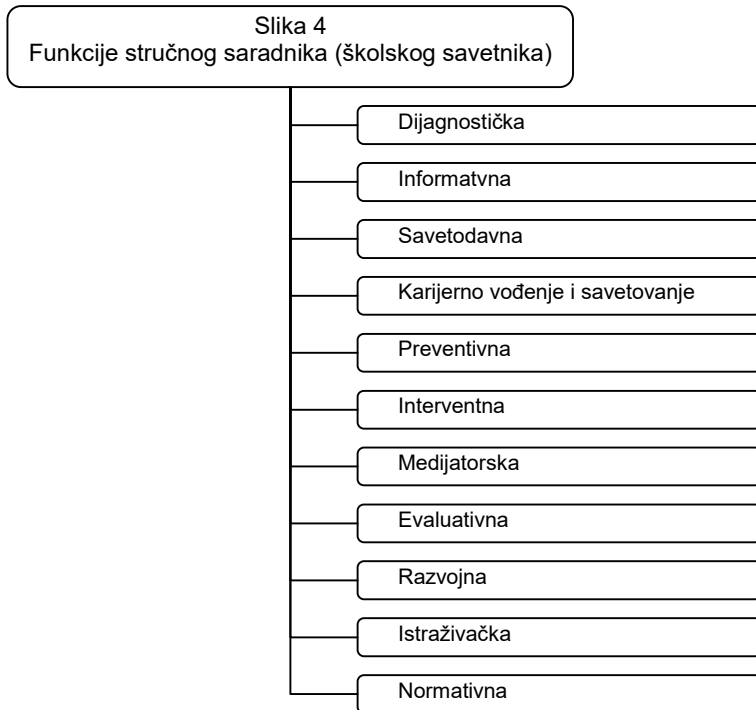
Slika 4
Funkcije stručnog saradnika (školskog savetnika)

Dijagnostička

Informativna

Savetodavna

Karijerno vođenje i savetovanje

Preventivna

Interventna

Medijatorska

Evaluativna

Razvojna

Istraživačka

Normativna